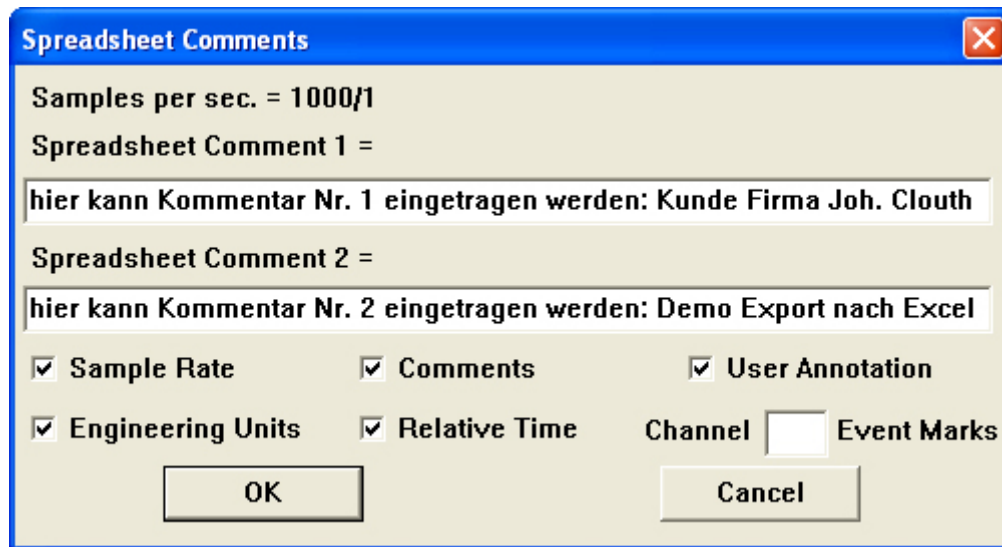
Spreadsheet Comments

Samples per sec. = 1000/1

Spreadsheet Comment 1 =

hier kann Kommentar Nr. 1 eingetragen werden: Kunde Firma Joh. Clouth

Spreadsheet Comment 2 =

hier kann Kommentar Nr. 2 eingetragen werden: Demo Export nach Excel

☑ Sample Rate ☑ Comments ☑ User Annotation

☑ Engineering Units ☑ Relative Time Channel Event Marks

OK Cancel